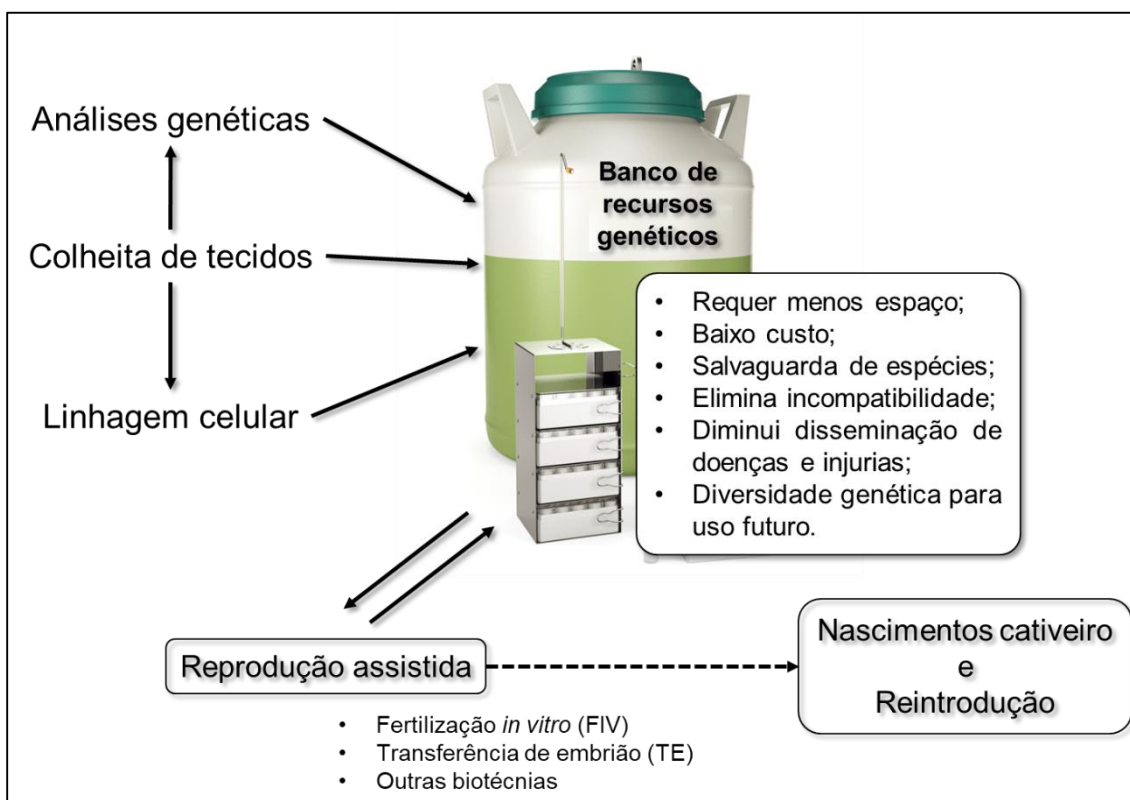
Análises genéticas

Colheita de tecidos

Linhagem celular

Banco de recursos genéticos

- Requer menos espaço;
- Baixo custo;
- Salvaguarda de espécies;
- Elimina incompatibilidade;
- Diminui disseminação de doenças e injurias;
- Diversidade genética para uso futuro.

Reprodução assistida

Nascimentos cativeiro e Reintrodução

- Fertilização *in vitro* (FIV)
- Transferência de embrião (TE)
- Outras biotécnias